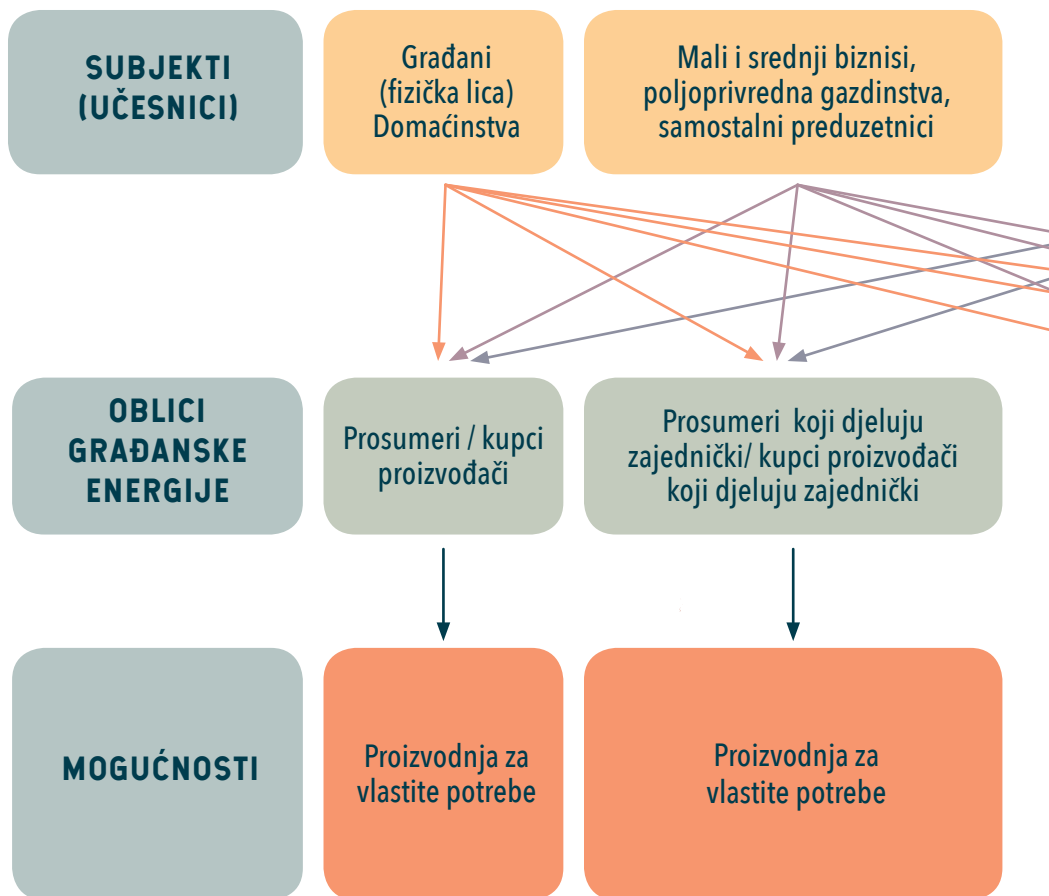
SUBJEKTI (UČESNICI)

Građani (fizička lica) Domaćinstva

Mali i srednji biznisi, poljoprivredna gazdinstva, samostalni preduzetnici

OBLICI GRAĐANSKE ENERGIJE

Prosumeri / kupci proizvođači

Prosumeri koji djeluju zajednički/ kupci proizvođači koji djeluju zajednički

MOGUĆNOSTI

Proizvodnja za vlastite potrebe

Proizvodnja za vlastite potrebe